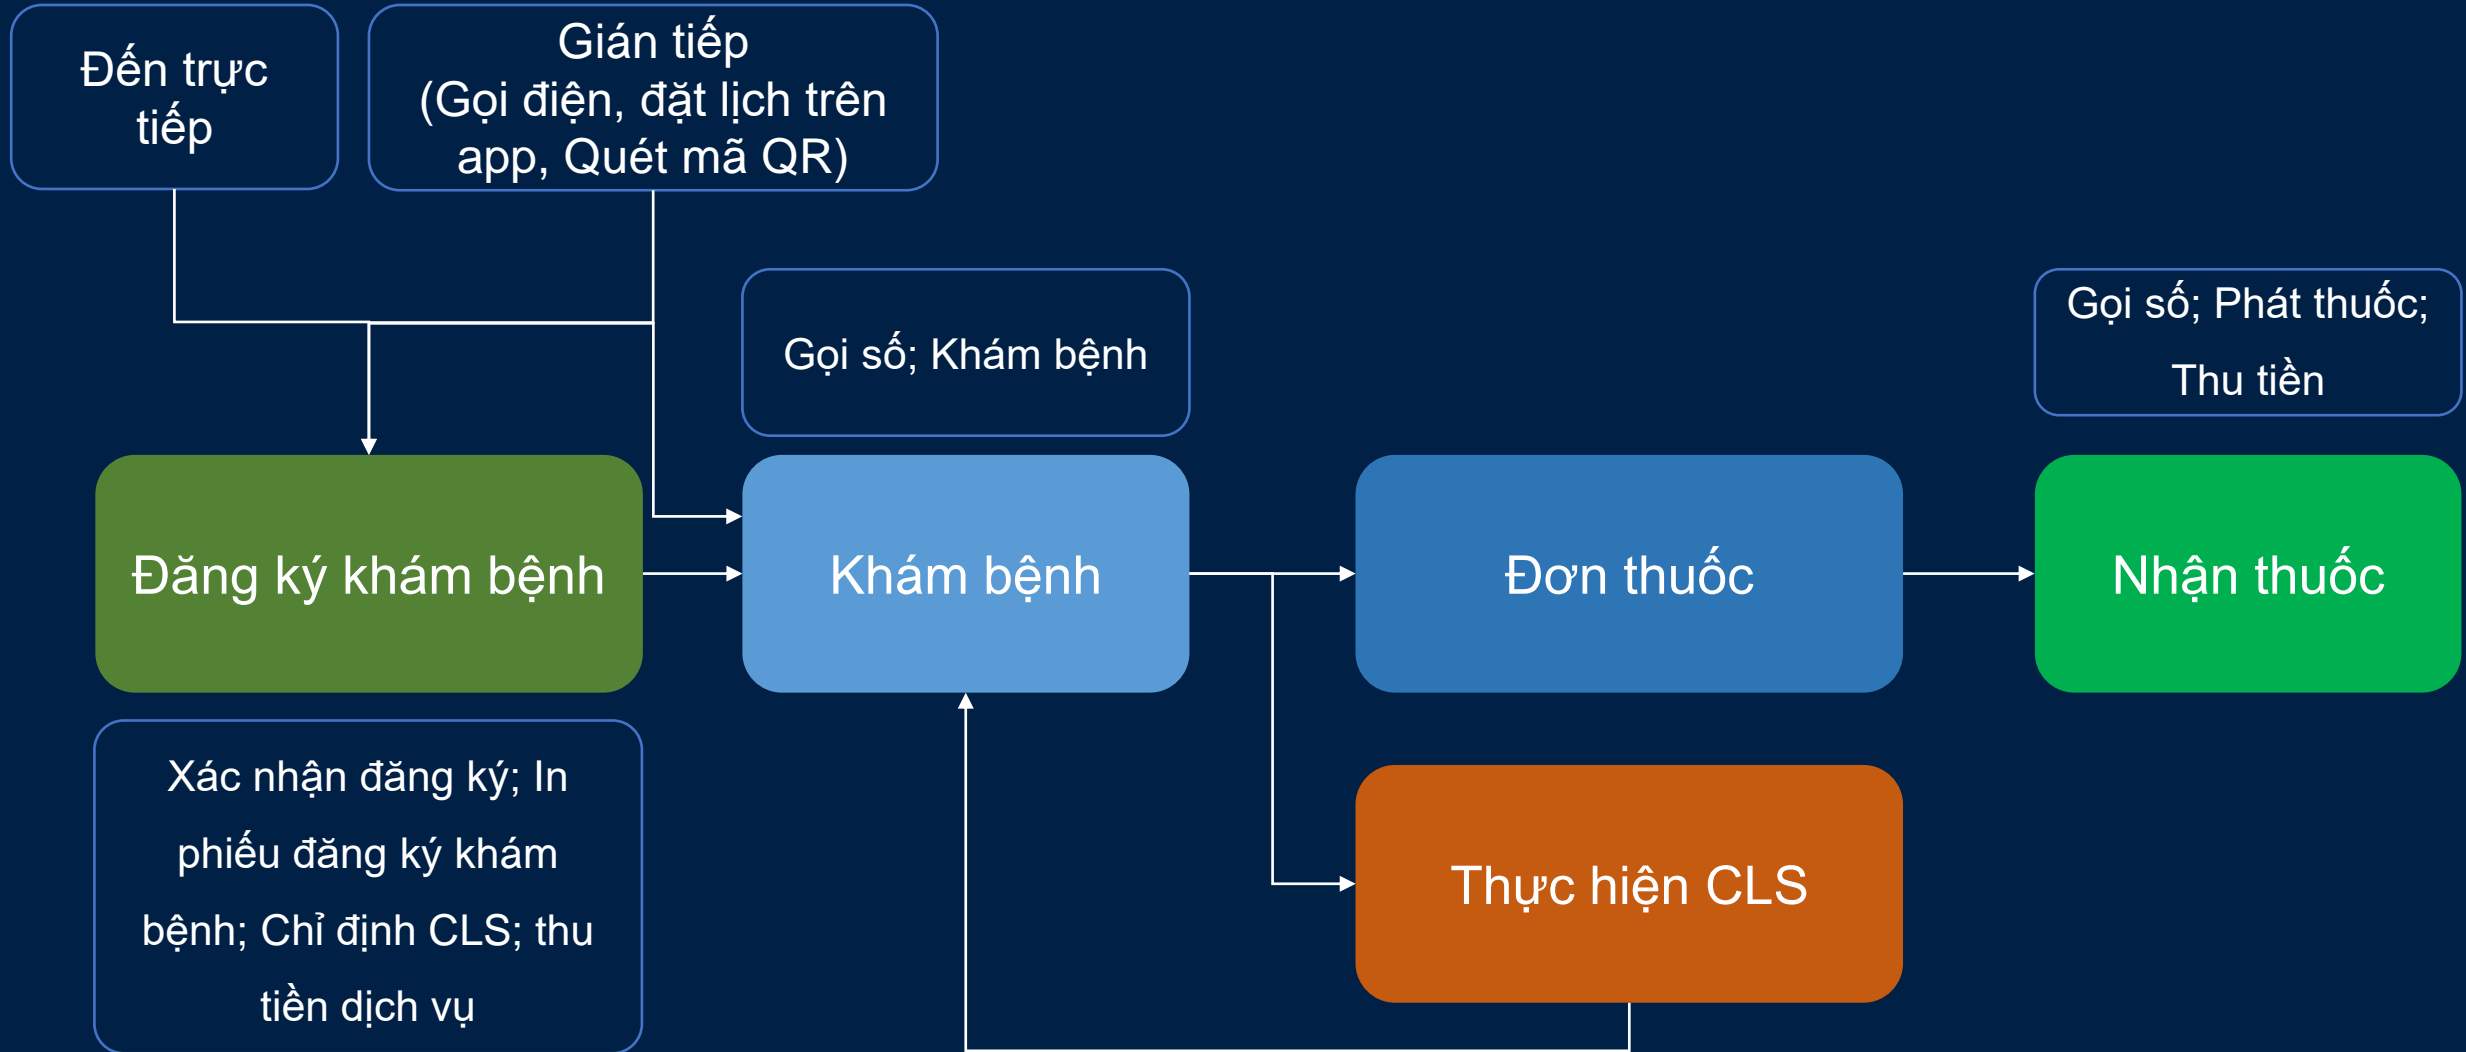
Đến trực tiếp

Gián tiếp
(Gọi điện, đặt lịch trên app, Quét mã QR)

Gọi số; Khám bệnh

Gọi số; Phát thuốc; Thu tiền

Đăng ký khám bệnh

Khám bệnh

Đơn thuốc

Nhận thuốc

Xác nhận đăng ký; In phiếu đăng ký khám bệnh; Chỉ định CLS; thu tiền dịch vụ

Thực hiện CLS